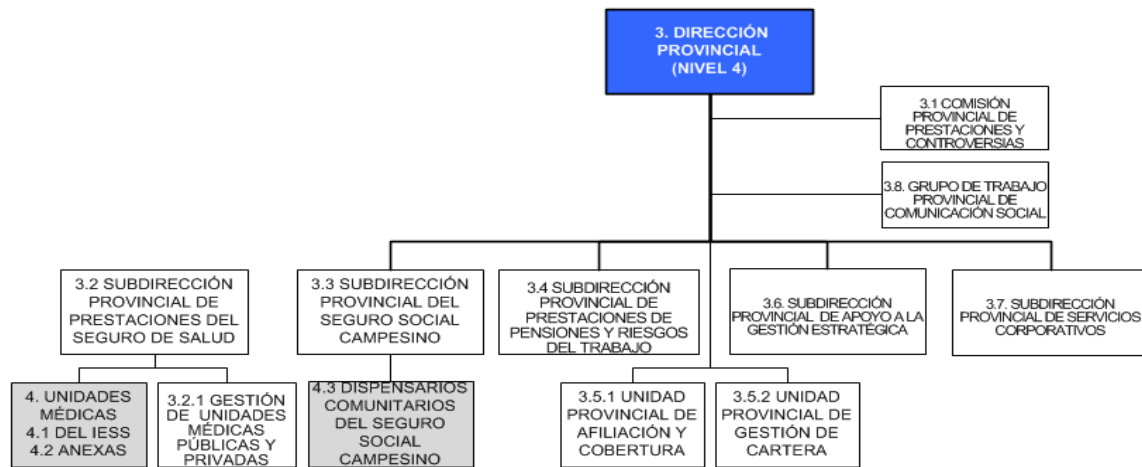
3. DIRECCIÓN PROVINCIAL (NIVEL 4)

3.1 COMISIÓN PROVINCIAL DE PRESTACIONES Y CONTROVERSIAS

3.8. GRUPO DE TRABAJO PROVINCIAL DE COMUNICACIÓN SOCIAL

3.2 SUBDIRECCIÓN PROVINCIAL DE PRESTACIONES DEL SEGURO DE SALUD

3.3 SUBDIRECCIÓN PROVINCIAL DEL SEGURO SOCIAL CAMPESINO

3.4 SUBDIRECCIÓN PROVINCIAL DE PRESTACIONES DE PENSIONES Y RIESGOS DEL TRABAJO

3.6. SUBDIRECCIÓN PROVINCIAL DE APOYO A LA GESTIÓN ESTRATÉGICA

3.7. SUBDIRECCIÓN PROVINCIAL DE SERVICIOS CORPORATIVOS

4. UNIDADES MÉDICAS 4.1 DEL IESS 4.2 ANEXAS

3.2.1 GESTIÓN DE UNIDADES MÉDICAS PÚBLICAS Y PRIVADAS

4.3 DISPENSARIOS COMUNITARIOS DEL SEGURO SOCIAL CAMPESINO

3.5.1 UNIDAD PROVINCIAL DE AFILIACIÓN Y COBERTURA

3.5.2 UNIDAD PROVINCIAL DE GESTIÓN DE CARTERA